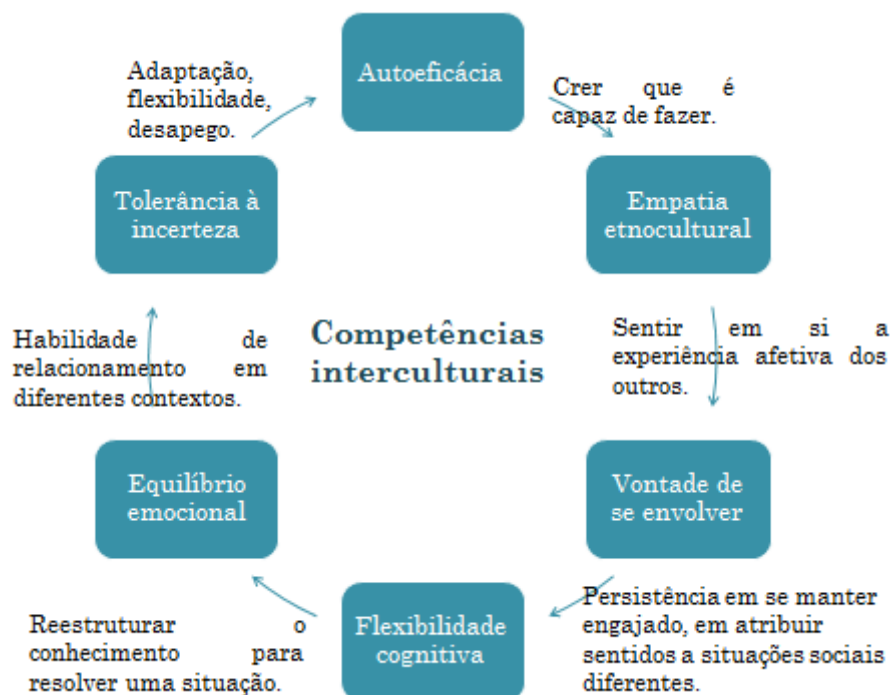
Autoeficácia

Crer que é capaz de fazer.

Empatia etnocultural

Sentir em si a experiência afetiva dos outros.

Vontade de se envolver

Persistência em se manter engajado, em atribuir sentidos a situações sociais diferentes.

Flexibilidade cognitiva

Reestruturar o conhecimento para resolver uma situação.

Equilíbrio emocional

Habilidade de relacionamento em diferentes contextos.

Tolerância à incerteza

Adaptação, flexibilidade, desapego.

Competências interculturais